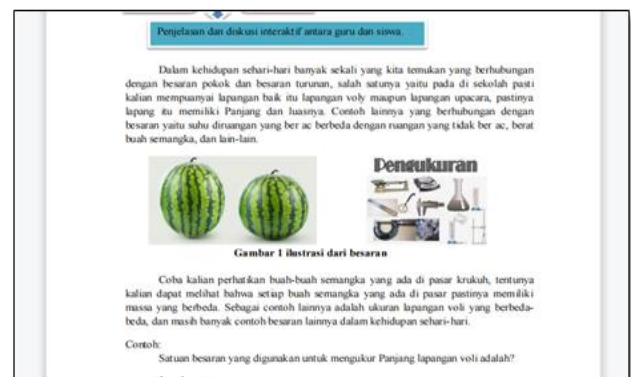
Penjelasan dan diskusi interaktif antara guru dan siswa.

Dalam kehidupan sehari-hari banyak sekali yang kita temukan yang berhubungan dengan besaran pokok dan besaran turunan, salah satunya yaitu pada di sekolah pasti kalian mempuanyai lapangan baik itu lapangan voly maupun lapangan upacara, pastinya lapang itu memiliki Panjang dan luasnya. Contoh lainnya yang berhubungan dengan besaran yaitu suhu diruangan yang ber ac berbeda dengan ruangan yang tidak ber ac, berat buah semangka, dan lain-lain.

Pengukuran

Gambar 1 ilustrasi dari besaran

Coba kalian perhatikan buah-buah semangka yang ada di pasar krukuh, tentunya kalian dapat melihat bahwa setiap buah semangka yang ada di pasar pastinya memiliki massa yang berbeda. Sebagai contoh lainnya adalah ukuran lapangan voli yang berbeda-beda, dan masih banyak contoh besaran lainnya dalam kehidupan sehari-hari.

Contoh:

Satuan besaran yang digunakan untuk mengukur Panjang lapangan voli adalah?

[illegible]